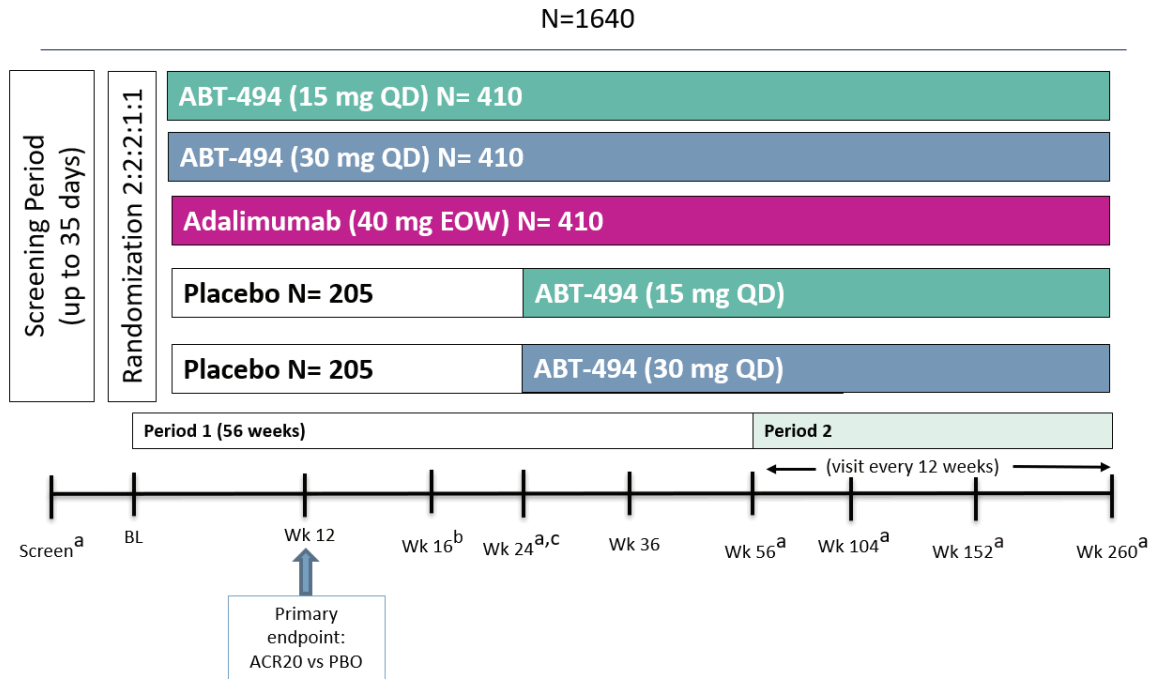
N=1640

Screening Period (up to 35 days)

Randomization 2:2:2:1:1

ABT-494 (15 mg QD) N= 410

ABT-494 (30 mg QD) N= 410

Adalimumab (40 mg EOW) N= 410

Placebo N= 205 ABT-494 (15 mg QD)

Placebo N= 205 ABT-494 (30 mg QD)

Period 1 (56 weeks)

Period 2

(visit every 12 weeks)

Screen$^{a}$ BL Wk 12 Wk 16$^{b}$ Wk 24$^{a,c}$ Wk 36 Wk 56$^{a}$ Wk 104$^{a}$ Wk 152$^{a}$ Wk 260$^{a}$

Primary endpoint: ACR20 vs PBO